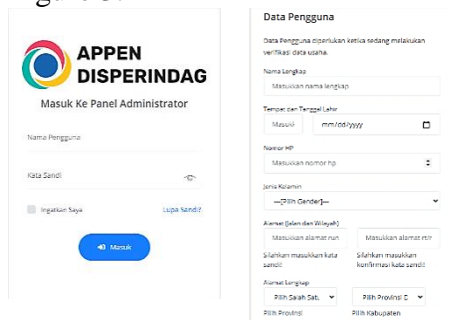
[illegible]

APPEN DISPERINDAG

Masuk Ke Panel Administrator

Nama Pengguna

Kata Sandi

Ingatkan Saya

Lupa Sandi?

Masuk

Data Pengguna

Data Pengguna diperlukan ketika sedang melakukan verifikasi data usaha.

Nama Lengkap

Masukkan nama lengkap

Tempat dan Tanggal Lahir

Masuk

mm/dd/yyyy

Nomor HP

Masukkan nomor hp

Jenis Kelamin

—[Pilih Gender]—

Alamat (Jalan dan Wilayah)

Masukkan alamat run

Masukkan alamat rt/r

Silahkan masukkan kata sandi!

Silahkan masukkan konfirmasi kata sandi!

Alamat Lengkap

Pilih Salah Sat.

Pilih Provinsi D

Pilih Provinsi

Pilih Kabupaten